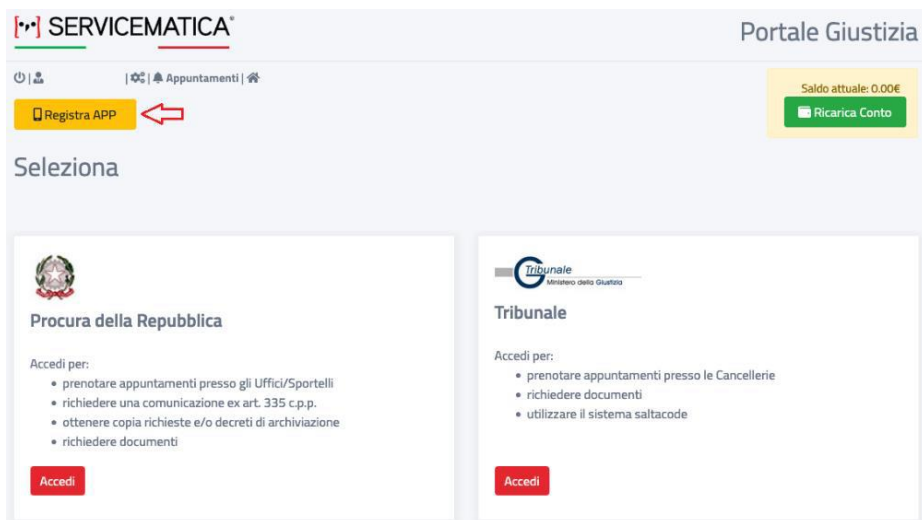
[••] SERVICEMATICA®

Portale Giustizia

| | Appuntamenti |

Registra APP

Saldo attuale: 0.00€

Ricarica Conto

Seleziona

Procura della Repubblica

Accedi per:
• prenotare appuntamenti presso gli Uffici/Sportelli
• richiedere una comunicazione ex art. 335 c.p.p.
• ottenere copia richieste e/o decreti di archiviazione
• richiedere documenti

Accedi

Tribunale
Ministero della Giustizia

Tribunale

Accedi per:
• prenotare appuntamenti presso le Cancellerie
• richiedere documenti
• utilizzare il sistema saltacode

Accedi